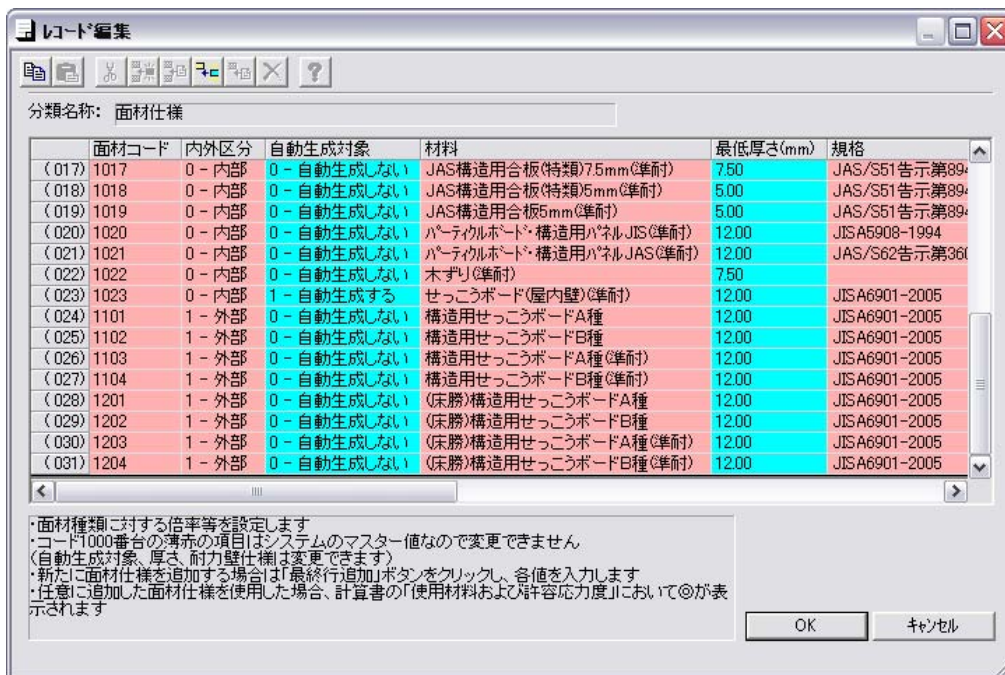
レコード編集

分類名称: 面材仕様

| | 面材コード | 内外区分 | 自動生成対象 | 材料 | 最低厚さ(mm) | 規格 |
|---|---|---|---|---|---|---|
| (017) | 1017 | 0 - 内部 | 0 - 自動生成しない | JAS構造用合板(特類)7.5mm(準耐) | 7.50 | JAS/S51告示第89 |
| (018) | 1018 | 0 - 内部 | 0 - 自動生成しない | JAS構造用合板(特類)5mm(準耐) | 5.00 | JAS/S51告示第89 |
| (019) | 1019 | 0 - 内部 | 0 - 自動生成しない | JAS構造用合板5mm(準耐) | 5.00 | JAS/S51告示第89 |
| (020) | 1020 | 0 - 内部 | 0 - 自動生成しない | パーティクルボード・構造用パネルJIS(準耐) | 12.00 | JISA5908-1994 |
| (021) | 1021 | 0 - 内部 | 0 - 自動生成しない | パーティクルボード・構造用パネルJAS(準耐) | 12.00 | JAS/S62告示第36 |
| (022) | 1022 | 0 - 内部 | 0 - 自動生成しない | 木ずり(準耐) | 7.50 | |
| (023) | 1023 | 0 - 内部 | 1 - 自動生成する | せっこうボード(屋内壁)(準耐) | 12.00 | JISA6901-2005 |
| (024) | 1101 | 1 - 外部 | 0 - 自動生成しない | 構造用せっこうボードA種 | 12.00 | JISA6901-2005 |
| (025) | 1102 | 1 - 外部 | 0 - 自動生成しない | 構造用せっこうボードB種 | 12.00 | JISA6901-2005 |
| (026) | 1103 | 1 - 外部 | 0 - 自動生成しない | 構造用せっこうボードA種(準耐) | 12.00 | JISA6901-2005 |
| (027) | 1104 | 1 - 外部 | 0 - 自動生成しない | 構造用せっこうボードB種(準耐) | 12.00 | JISA6901-2005 |
| (028) | 1201 | 1 - 外部 | 0 - 自動生成しない | (床勝)構造用せっこうボードA種 | 12.00 | JISA6901-2005 |
| (029) | 1202 | 1 - 外部 | 0 - 自動生成しない | (床勝)構造用せっこうボードB種 | 12.00 | JISA6901-2005 |
| (030) | 1203 | 1 - 外部 | 0 - 自動生成しない | (床勝)構造用せっこうボードA種(準耐) | 12.00 | JISA6901-2005 |
| (031) | 1204 | 1 - 外部 | 0 - 自動生成しない | (床勝)構造用せっこうボードB種(準耐) | 12.00 | JISA6901-2005 |

・面材種類に対する倍率等を設定します
・コード1000番台の薄赤の項目はシステムのマスター値なので変更できません
(自動生成対象、厚さ、耐力壁仕様は変更できます)
・新たに面材仕様を追加する場合は「最終行追加」ボタンをクリックし、各値を入力します
・任意に追加した面材仕様を使用した場合、計算書の「使用材料および許容応力度」において◎が表示されます

OK
キャンセル